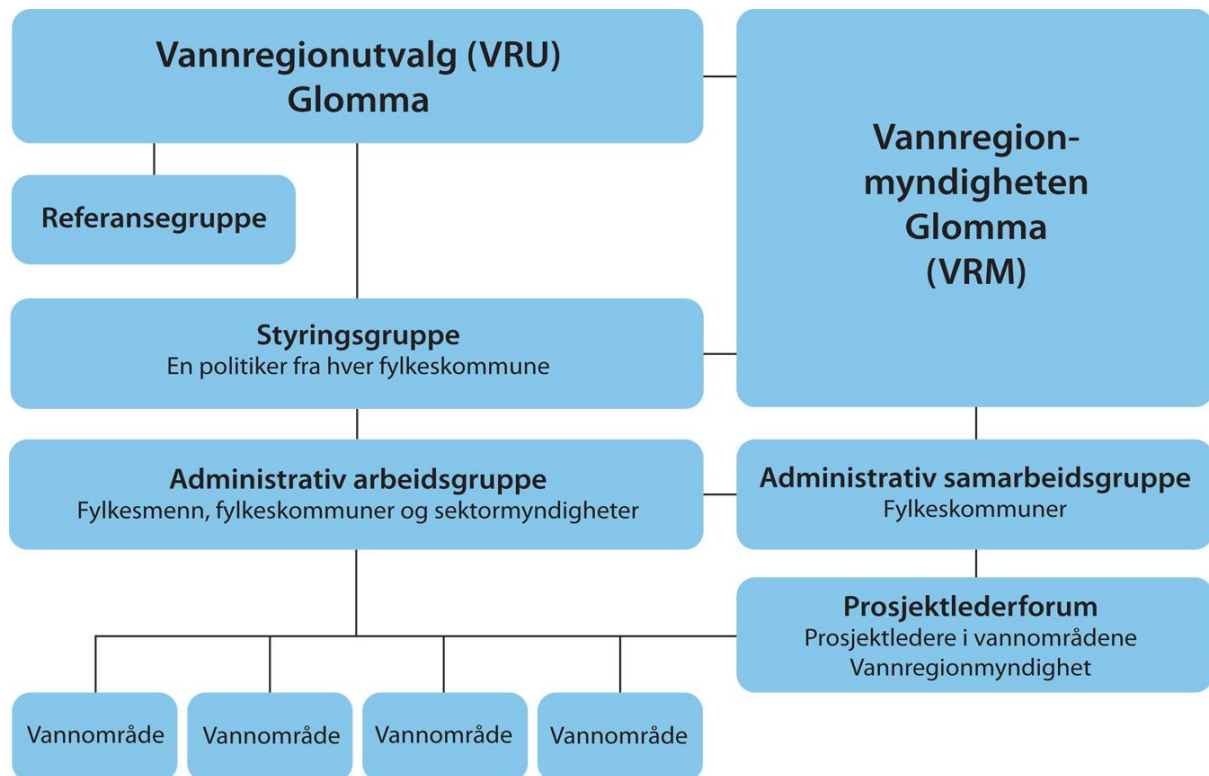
Vannregionutvalg (VRU)
Glomma

Vannregionmyndigheten
Glomma
(VRM)

Referansegruppe

Styringsgruppe
En politiker fra hver fylkeskommune

Administrativ arbeidsgruppe
Fylkesmenn, fylkeskommuner og sektormyndigheter

Administrativ samarbeidsgruppe
Fylkeskommuner

Prosjektlederforum
Prosjektledere i vannområdene
Vannregionmyndighet

Vannområde

Vannområde

Vannområde

Vannområde